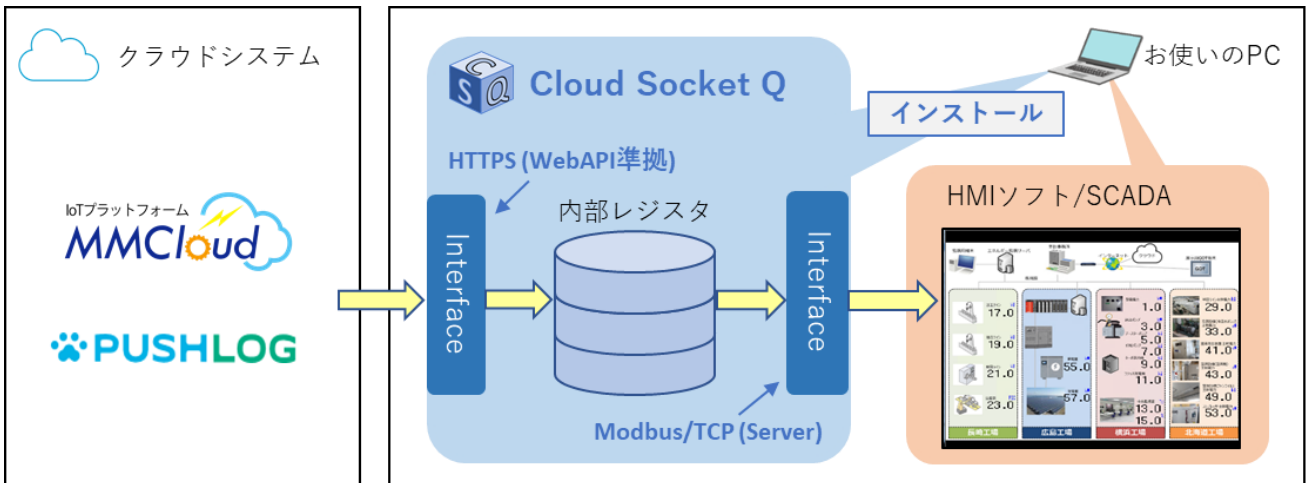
クラウドシステム

IoTプラットフォーム
MMCloud

PUSHLOG

Cloud Socket Q

インストール

お使いのPC

HTTPS (WebAPI準拠)

内部レジスタ

Interface

Interface

HMIソフト/SCADA

17.0
19.0
21.0
23.0
55.0
57.0
1.0
3.0
5.0
7.0
9.0
11.0
13.0
15.0
29.0
33.0
41.0
43.0
49.0
53.0

Modbus/TCP (Server)